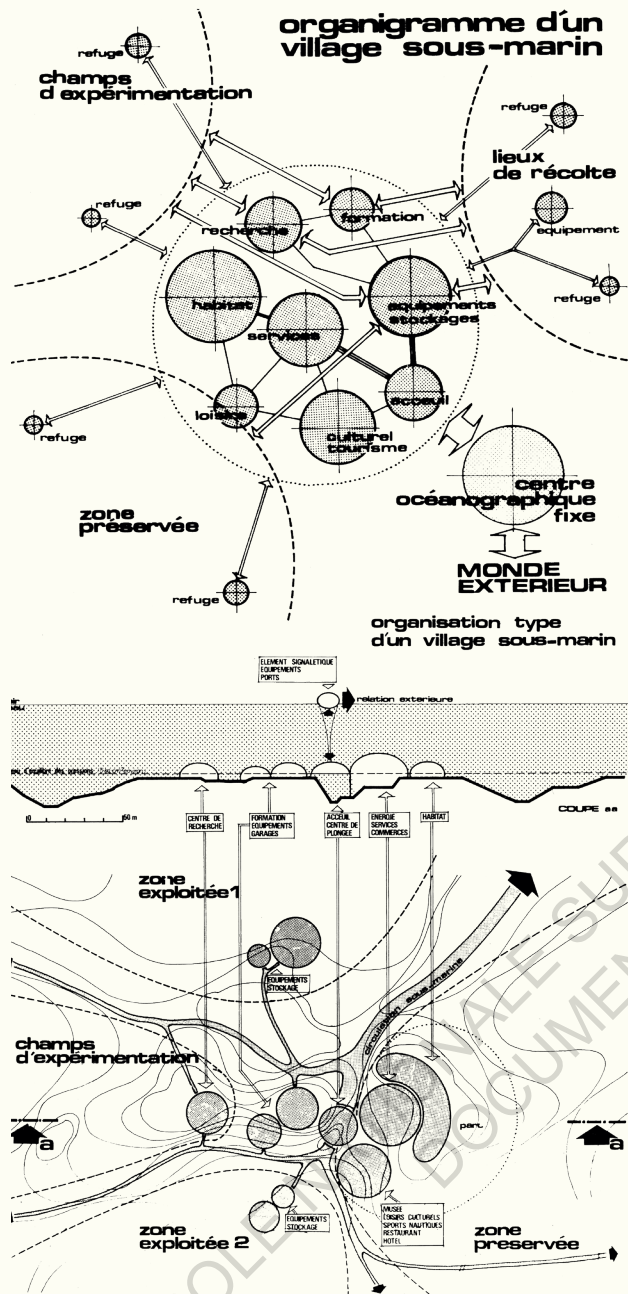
organigramme d'un village sous-marin

refuge

champs d expérimentation

refuge

lieux de récolte

refuge

formation

recherche

equipement

habitat

equipements stockages

refuge

services

accueil

loisirs

refuge

culturel tourisme

centre océanographique fixe

zone préservée

MONDE EXTERIEUR

refuge

organisation type d'un village sous-marin

ELEMENT SIGNALETIQUE EQUIPEMENTS PORTS

relation exterieure

air

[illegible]

COUPE aa

0 50 m

CENTRE DE RECHERCHE

FORMATION EQUIPEMENTS GARAGES

ACCUEIL CENTRE DE PLONGEE

ENERGIE SERVICES COMMERCES

HABITAT

zone exploitée1

EQUIPEMENTS STOCKAGE

circulation sous-marine

champs d'expérimentation

a

parc

a

EQUIPEMENTS STOCKAGE

MUSEE LOISIRS CULTURELS SPORTS NAUTIQUES RESTAURANT HOTEL

zone exploitée 2

zone preservée